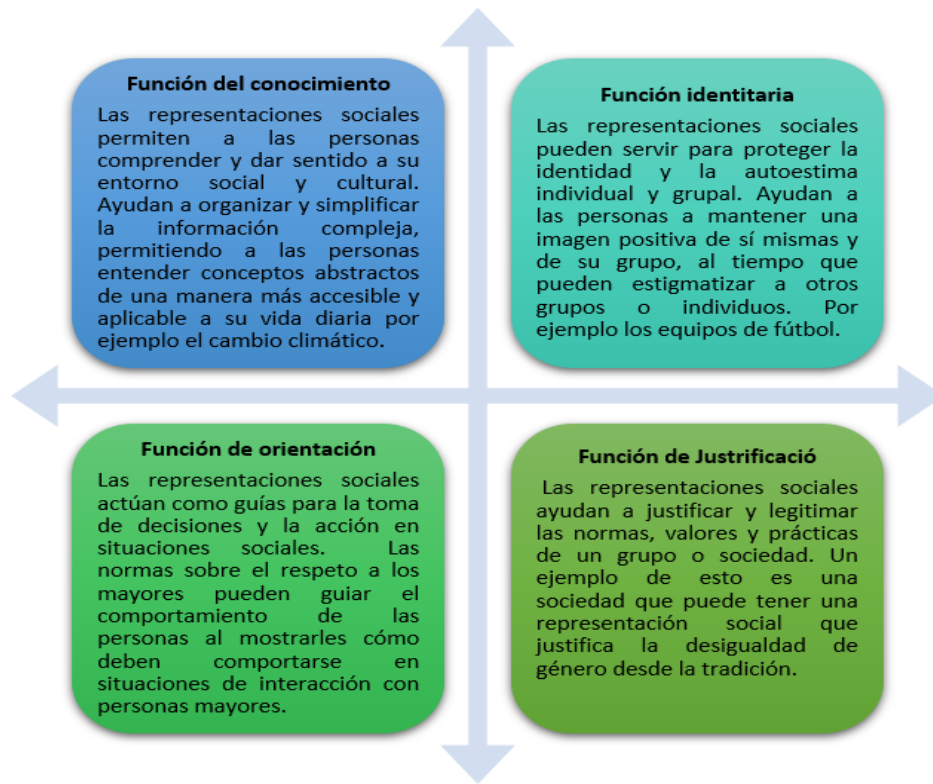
**Función del conocimiento**

Las representaciones sociales permiten a las personas comprender y dar sentido a su entorno social y cultural. Ayudan a organizar y simplificar la información compleja, permitiendo a las personas entender conceptos abstractos de una manera más accesible y aplicable a su vida diaria por ejemplo el cambio climático.

**Función identitaria**

Las representaciones sociales pueden servir para proteger la identidad y la autoestima individual y grupal. Ayudan a las personas a mantener una imagen positiva de sí mismas y de su grupo, al tiempo que pueden estigmatizar a otros grupos o individuos. Por ejemplo los equipos de fútbol.

**Función de orientación**

Las representaciones sociales actúan como guías para la toma de decisiones y la acción en situaciones sociales. Las normas sobre el respeto a los mayores pueden guiar el comportamiento de las personas al mostrarles cómo deben comportarse en situaciones de interacción con personas mayores.

**Función de Justificació**

Las representaciones sociales ayudan a justificar y legitimar las normas, valores y prácticas de un grupo o sociedad. Un ejemplo de esto es una sociedad que puede tener una representación social que justifica la desigualdad de género desde la tradición.